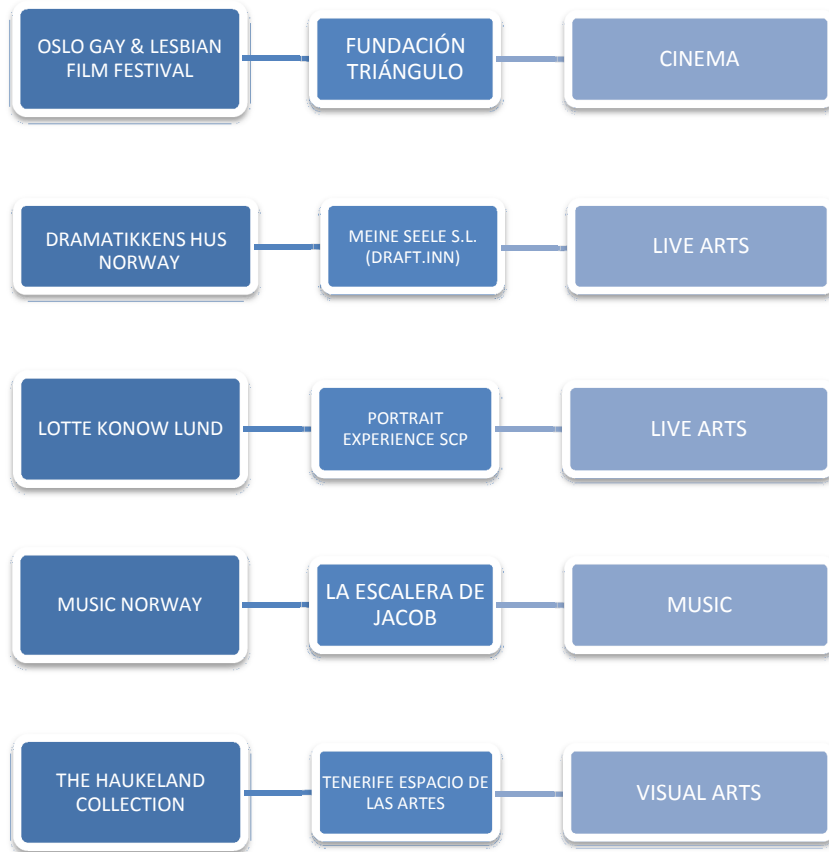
OSLO GAY & LESBIAN FILM FESTIVAL

FUNDACIÓN TRIÁNGULO

CINEMA

DRAMATIKKENS HUS NORWAY

MEINE SEELE S.L. (DRAFT.INN)

LIVE ARTS

LOTTE KONOW LUND

PORTRAIT EXPERIENCE SCP

LIVE ARTS

MUSIC NORWAY

LA ESCALERA DE JACOB

MUSIC

THE HAUKELAND COLLECTION

TENERIFE ESPACIO DE LAS ARTES

VISUAL ARTS